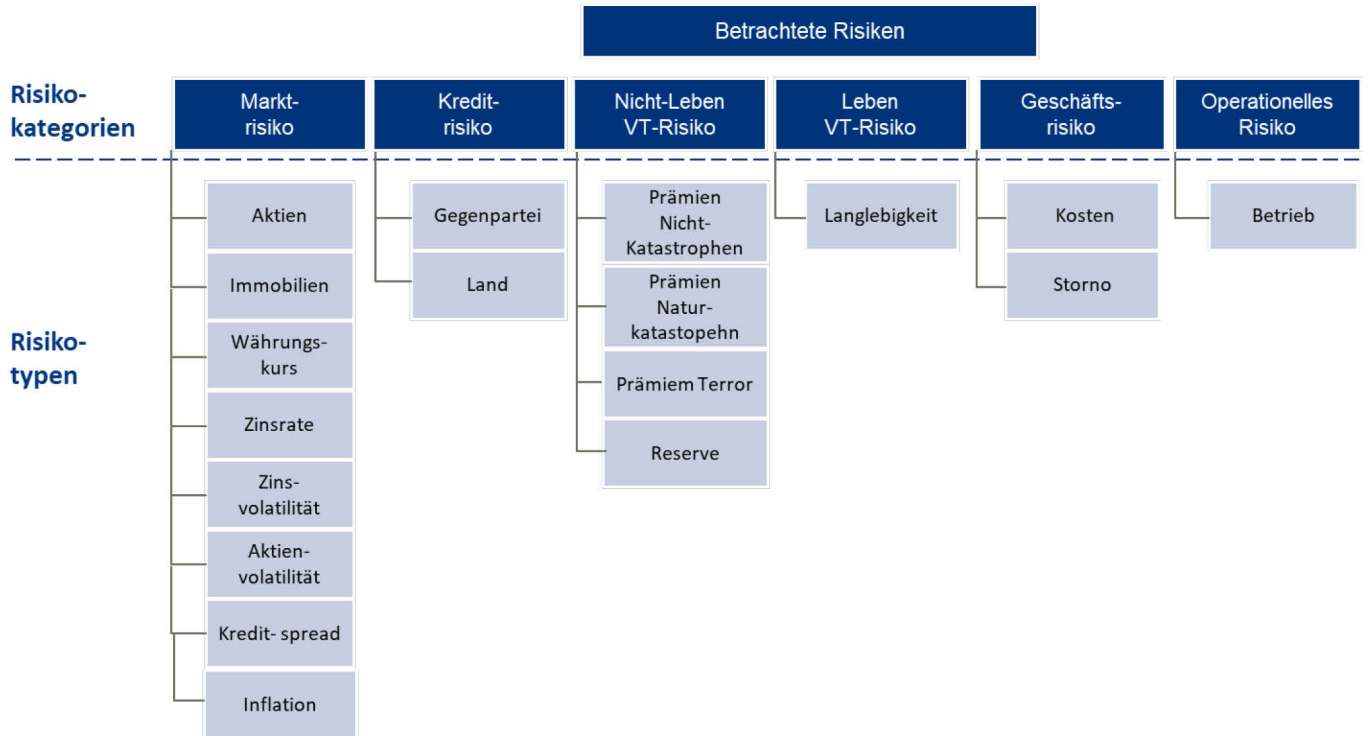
Betrachtete Risiken

Risikokategorien

Marktrisiko

Kreditrisiko

Nicht-Leben VT-Risiko

Leben VT-Risiko

Geschäftsrisiko

Operationelles Risiko

Risikotypen

Aktien

Immobilien

Währungskurs

Zinsrate

Zinsvolatilität

Aktienvolatilität

Kredit- spread

Inflation

Gegenpartei

Land

Prämien Nicht-Katastrophen

Prämien Naturkatastopehn

Prämiem Terror

Reserve

Langlebigkeit

Kosten

Storno

Betrieb